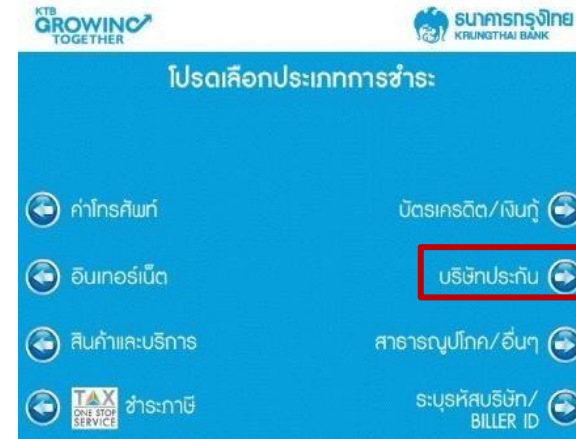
KTB GROWING TOGETHER

ธนาคารกรุงไทย KRUNGTHAI BANK

โปรดเลือกประเภทการชำระ

ค่าโทรศัพท์

บัตรเครดิต/เงินกู้

อินเทอร์เน็ต

บริษัทประกัน

สินค้าและบริการ

สาธารณูปโภค/อื่นๆ

TAX ONE STOP SERVICE ชำระภาษี

ระบุรหัสบริษัท/ BILLER ID